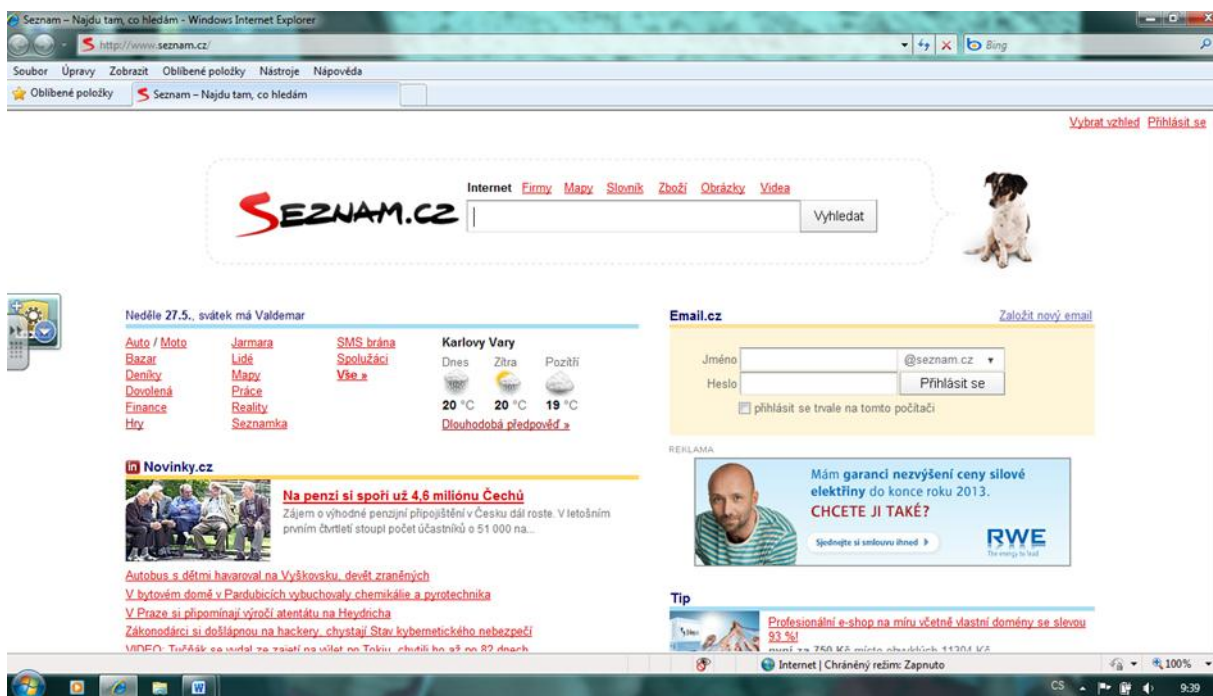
Seznam – Najdu tam, co hledám - Windows Internet Explorer

http://www.seznam.cz/

Bing

Soubor Úpravy Zobrazit Oblíbené položky Nástroje Nápověda

Oblíbené položky Seznam – Najdu tam, co hledám

Vybrat vzhled Přihlásit se

SEZNAM.CZ

Internet Firmy Mapy Slovník Zboží Obrázky Videa

Vyhledat

Neděle 27.5., svátek má Valdemar

Auto / Moto
Bazar
Deníky
Dovolená
Finance
Hry

Jarmara
Lidé
Mapy
Práce
Reality
Seznamka

SMS brána
Spolužáci
Vše »

Karlovy Vary
Dnes Zítra Pozítří
20 °C 20 °C 19 °C
Dlouhodobá předpověď »

Email.cz

Založit nový email

Jméno @seznam.cz
Heslo Přihlásit se
přihlásit se trvale na tomto počítači

REKLAMA

Mám garanci nezvýšení ceny silové elektřiny do konce roku 2013.
CHCETE JI TAKÉ?
Sjednejte si smlouvu ihned
RWE

Novinky.cz

Na penzi si spoří už 4,6 miliónu Čechů
Zájem o výhodné penzijní připojištění v Česku dál roste. V letošním prvním čtvrtletí stoupl počet účastníků o 51 000 na...

Autobus s dětmi havaroval na Vyškovsku, devět zraněných
V bytovém domě v Pardubicích vybuchovaly chemikálie a pyrotechnika
V Praze si připomínají výročí atentátu na Heydricha
Zákonodárci si došlápnou na hackery, chystají Stav kybernetického nebezpečí
VIDEO: Tučňák se vydal ze zajetí na výlet po Tokiu, chytili ho až po 82 dnech

Tip

Profesionální e-shop na míru včetně vlastní domény se slevou 93 %!
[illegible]

Internet | Chráněný režim: Zapnuto

100%

CS 9:39